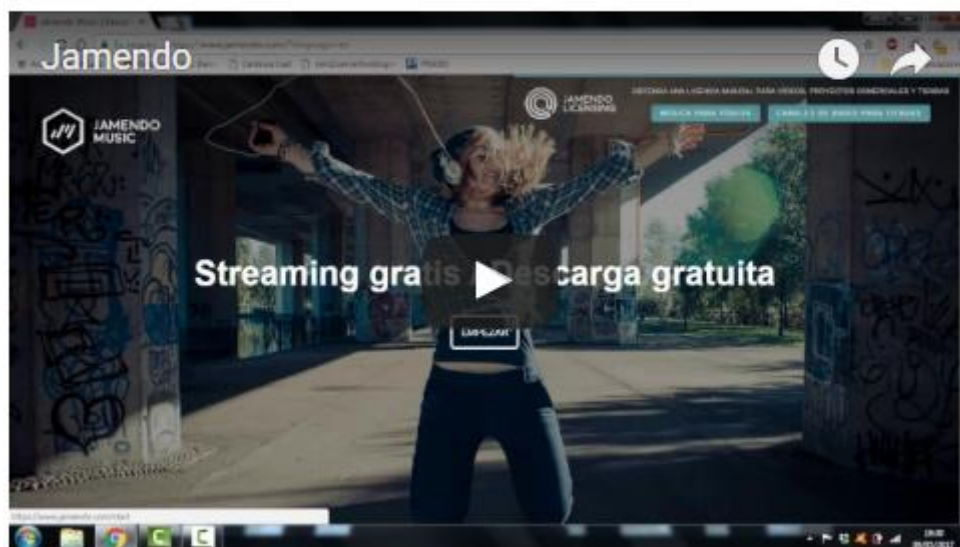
Jamendo

JAMENDO MUSIC

JAMENDO LICENSING

OBTENGA UNA LICENCIA MUSICAL PARA VIDEOS, PROYECTOS COMERCIALES Y TIENDAS

MÚSICA PARA VÍDEOS

CANALES DE RADIO PARA TIENDAS

Streaming gra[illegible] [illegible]carga gratuita

EMPEZAR

https://www.jamendo.com/start